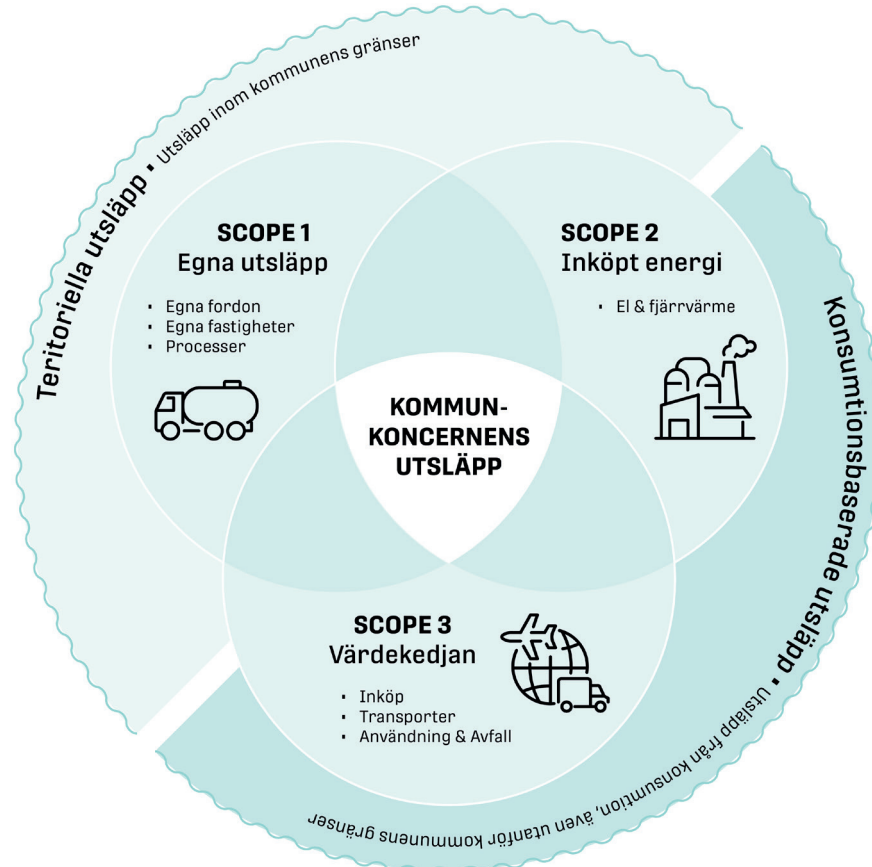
Teritoriella utsläpp • Utsläpp inom kommunens gränser

SCOPE 1
Egna utsläpp

- Egna fordon
- Egna fastigheter
- Processer

SCOPE 2
Inköpt energi

- El & fjärrvärme

KOMMUN-KONCERNENS UTSLÄPP

SCOPE 3
Värdekedjan

- Inköp
- Transporter
- Användning & Avfall

Konsumtionsbaserade utsläpp • Utsläpp från konsumtion, även utanför kommunens gränser